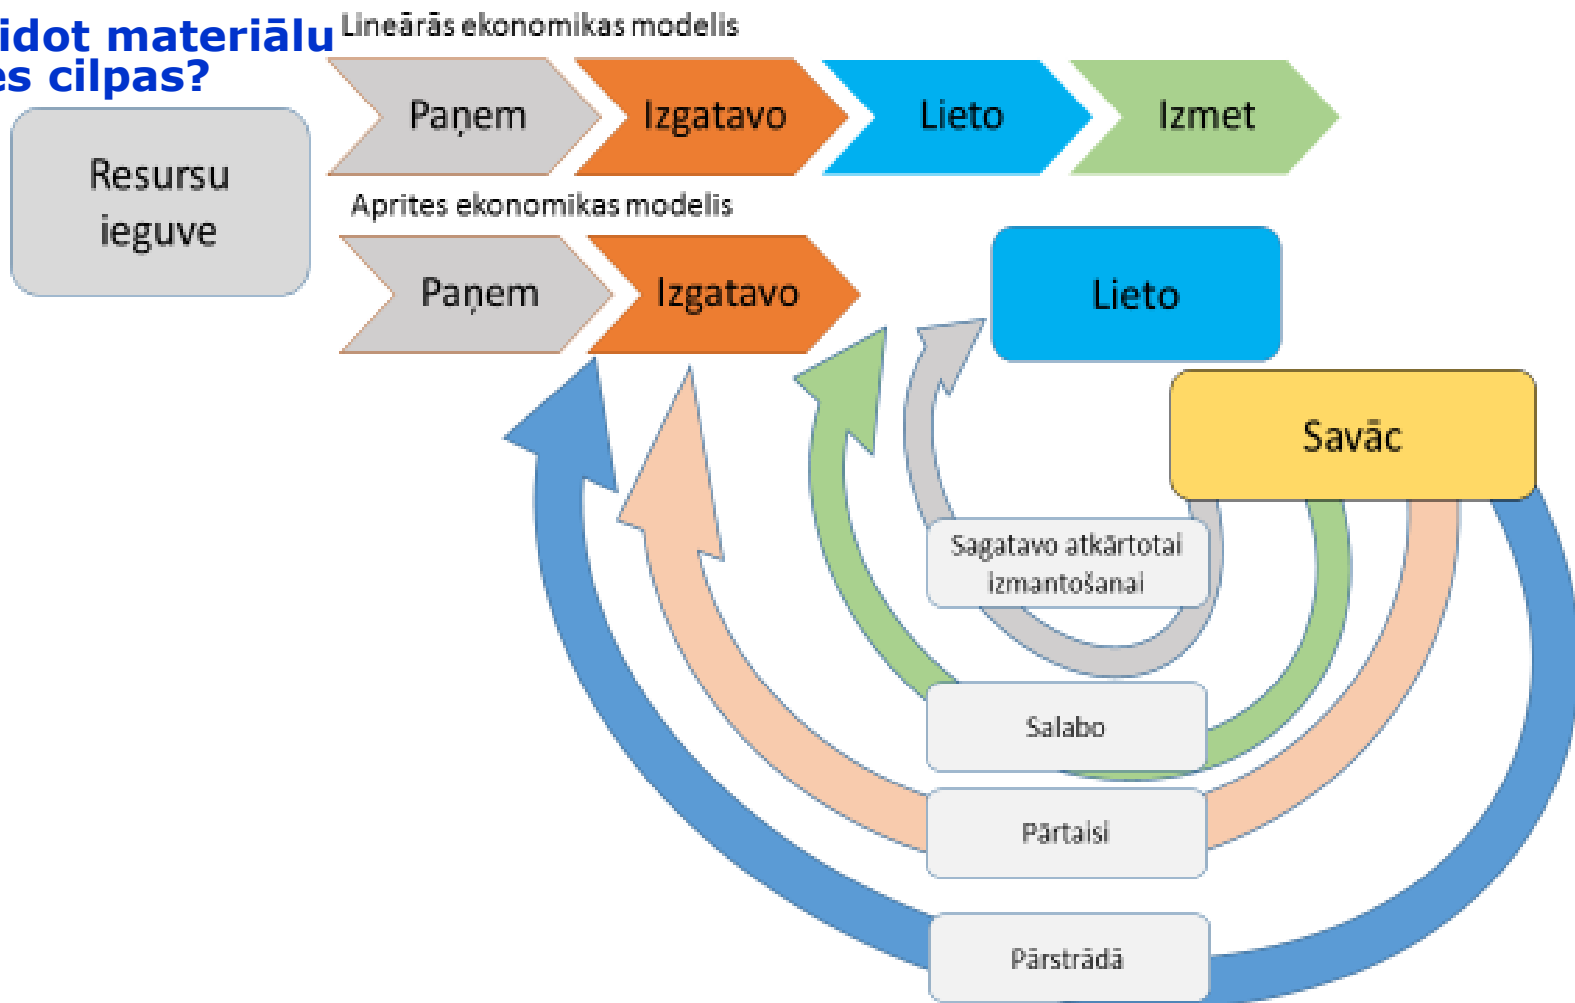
idot materiālu
es cilpas?

Resursu ieguve

Lineārās ekonomikas modelis

Paņem

Izgatavo

Lieto

Izmet

Aprites ekonomikas modelis

Paņem

Izgatavo

Lieto

Savāc

Sagatavo atkārtotai izmantošanai

Salabo

Pārtaisi

Pārstrādā